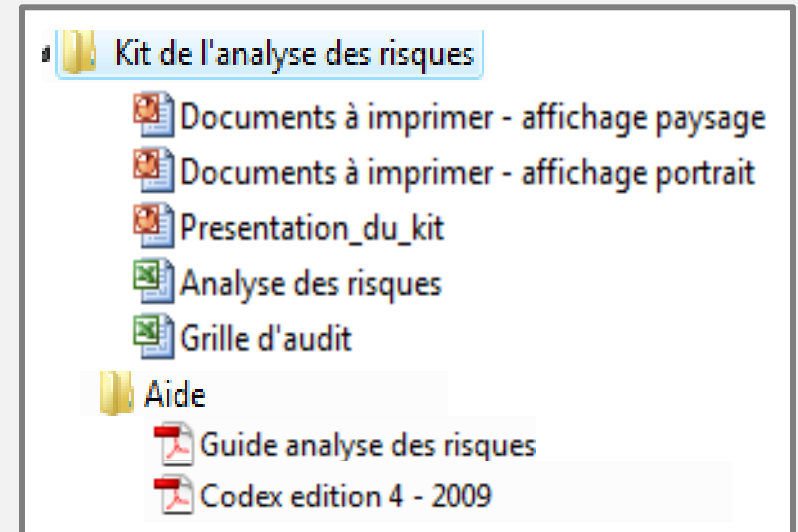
Kit de l'analyse des risques

Documents à imprimer - affichage paysage

Documents à imprimer - affichage portrait

Presentation_du_kit

Analyse des risques

Grille d'audit

Aide

Guide analyse des risques

Codex edition 4 - 2009